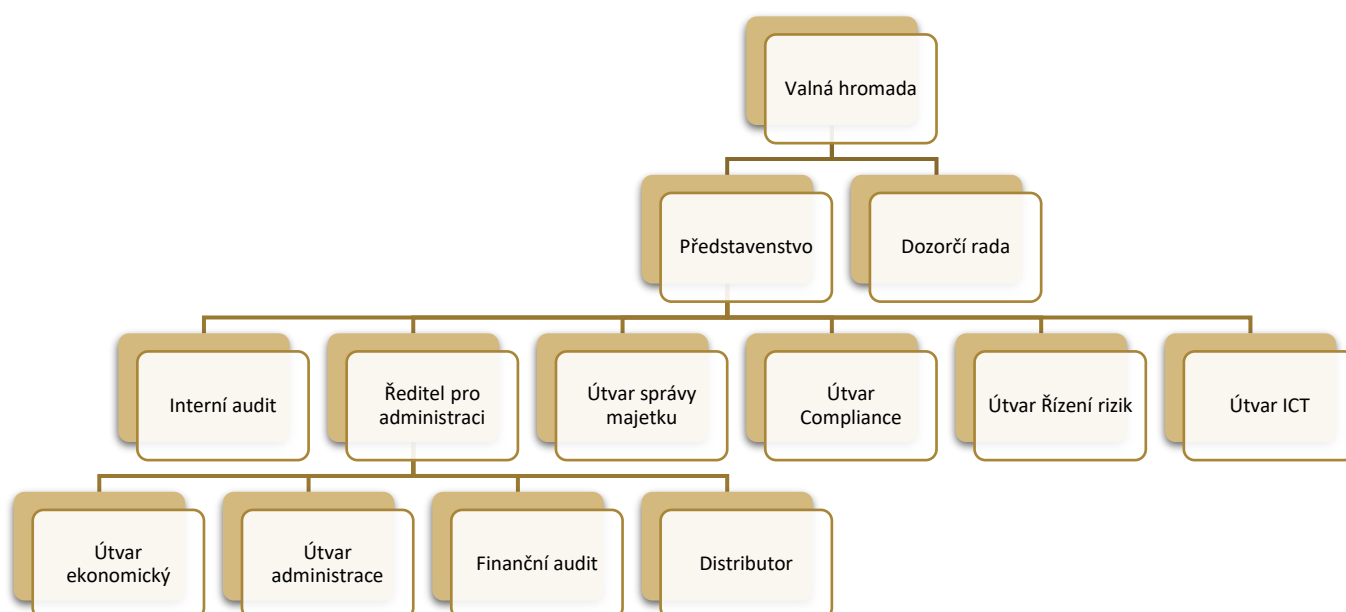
Valná hromada

Představenstvo

Dozorčí rada

Interní audit

Ředitel pro administraci

Útvar správy majetku

Útvar Compliance

Útvar Řízení rizik

Útvar ICT

Útvar ekonomický

Útvar administrace

Finanční audit

Distributor